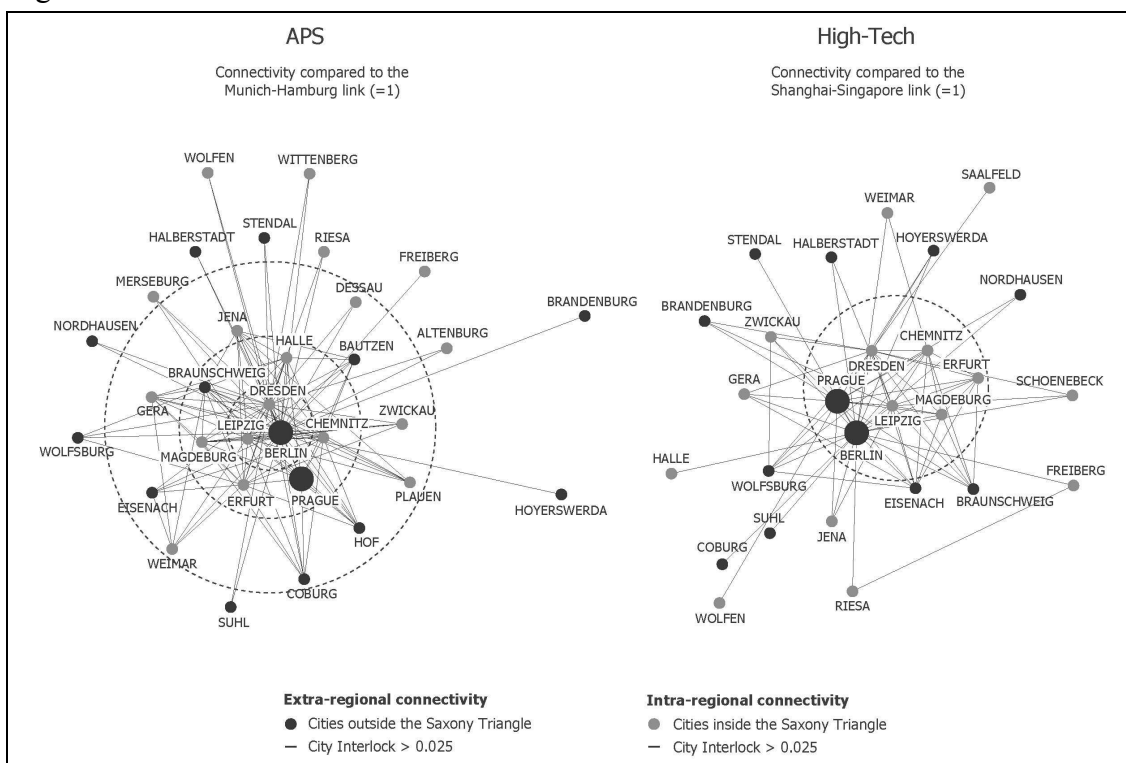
APS

Connectivity compared to the Munich-Hamburg link (=1)

WOLFEN
WITTENBERG
HALBERSTADT
STENDAL
RIESA
FREIBERG
MERSEBURG
DESSAU
BRANDENBURG
NORDHAUSEN
JENA
HALLE
BAUTZEN
ALTENBURG
BRAUNSCHWEIG
DRESDEN
GERA
LEIPZIG
CHEMNITZ
ZWICKAU
WOLFSBURG
MAGDEBURG
BERLIN
ERFURT
PRAGUE
PLAUEN
EISENACH
HOYERSWERDA
HOF
WEIMAR
COBURG
SUHL

High-Tech

Connectivity compared to the Shanghai-Singapore link (=1)

SAALFELD
WEIMAR
STENDAL
HALBERSTADT
HOYERSWERDA
NORDHAUSEN
BRANDENBURG
ZWICKAU
CHEMNITZ
DRESDEN
ERFURT
GERA
PRAGUE
SCHOENEBECK
MAGDEBURG
LEIPZIG
BERLIN
HALLE
WOLFSBURG
FREIBERG
EISENACH
BRAUNSCHWEIG
SUHL
JENA
COBURG
RIESA
WOLFEN

Extra-regional connectivity
Cities outside the Saxony Triangle
City Interlock > 0.025

Intra-regional connectivity
Cities inside the Saxony Triangle
City Interlock > 0.025